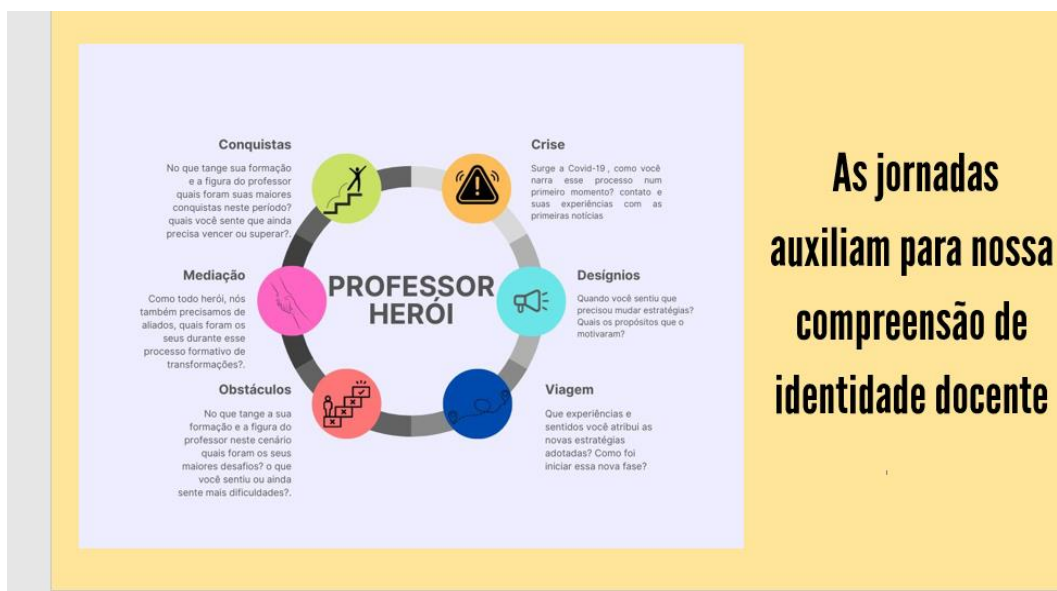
Conquistas

No que tange sua formação e a figura do professor quais foram suas maiores conquistas neste período? quais você sente que ainda precisa vencer ou superar?.

Mediação

Como todo herói, nós também precisamos de aliados, quais foram os seus durante esse processo formativo de transformações?.

Obstáculos

No que tange a sua formação e a figura do professor neste cenário quais foram os seus maiores desafios? o que você sentiu ou ainda sente mais dificuldades?.

PROFESSOR HERÓI

Crise

Surge a Covid-19 , como você narra esse processo num primeiro momento? contato e suas experiências com as primeiras notícias

Desígnios

Quando você sentiu que precisou mudar estratégias? Quais os propósitos que o motivaram?

Viagem

Que experiências e sentidos você atribui as novas estratégias adotadas? Como foi iniciar essa nova fase?

As jornadas auxiliam para nossa compreensão de identidade docente